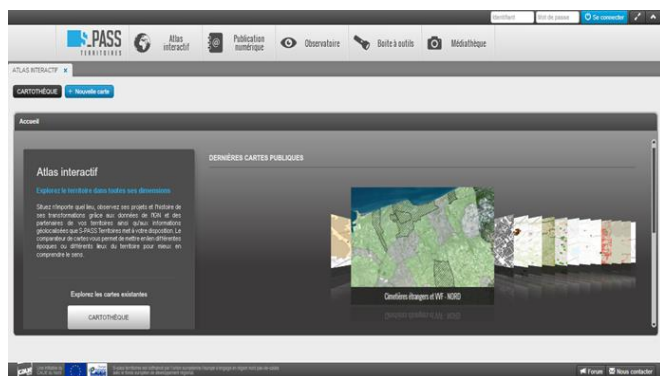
Identifiant Mot de passe Se connecter

S-PASS TERRITOIRES

Atlas interactif

Publication numérique

Observatoire

Boite à outils

Médiathèque

ATLAS INTERACTIF x

CARTOTHÈQUE

+ Nouvelle carte

Accueil

Atlas interactif

Explorez le territoire dans toutes ses dimensions

Situez n'importe quel lieu, observez ses projets et l'histoire de ses transformations grâce aux données de l'IGN et des partenaires de vos territoires ainsi qu'aux informations géolocalisées que S-PASS Territoires met à votre disposition. Le comparateur de cartes vous permet de mettre en lien différentes époques ou différents lieux du territoire pour mieux en comprendre le sens.

Explorez les cartes existantes

CARTOTHÈQUE

DERNIÈRES CARTES PUBLIQUES

Cimetières étrangers et WF - NORD

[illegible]

Forum

Nous contacter